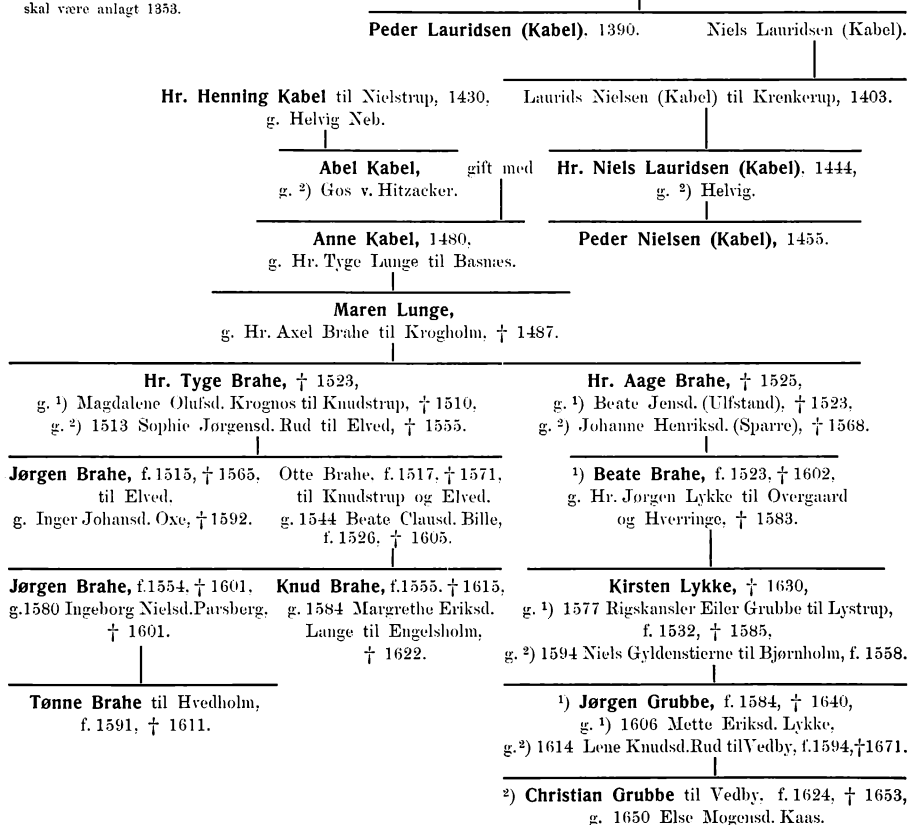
skal være anlagt 1353.

**Peder Lauridsen (Kabel).** 1390.

Niels Lauridsen (Kabel).

**Hr. Henning Kabel** til Nielstrup, 1430, g. Helvig Neb.

Laurids Nielsen (Kabel) til Krenkerup, 1403.

**Abel Kabel,** g. ²) Gos v. Hitzacker.

gift med

**Hr. Niels Lauridsen (Kabel)**, 1444, g. ²) Helvig.

**Anne Kabel,** 1480, g. Hr. Tyge Lunge til Basnæs.

**Peder Nielsen (Kabel),** 1455.

**Maren Lunge,** g. Hr. Axel Brahe til Krogholm, † 1487.

**Hr. Tyge Brahe,** † 1523, g. ¹) Magdalene Olufsd. Krognos til Knudstrup, † 1510, g. ²) 1513 Sophie Jørgensd. Rud til Elved, † 1555.

**Hr. Aage Brahe,** † 1525, g. ¹) Beate Jensd. (Ulfstand), † 1523, g. ²) Johanne Henriksd. (Sparre), † 1568.

**Jørgen Brahe,** f. 1515, † 1565, til Elved, g. Inger Johansd. Oxe, † 1592.

Otte Brahe, f. 1517, † 1571, til Knudstrup og Elved, g. 1544 Beate Clausd. Bille, f. 1526, † 1605.

¹) **Beate Brahe,** f. 1523, † 1602, g. Hr. Jørgen Lykke til Overgaard og Hverringe, † 1583.

**Jørgen Brahe,** f. 1554, † 1601, g. 1580 Ingeborg Nielsd. Parsberg, † 1601.

**Knud Brahe,** f. 1555, † 1615, g. 1584 Margrethe Eriksd. Lange til Engelsholm, † 1622.

**Kirsten Lykke,** † 1630, g. ¹) 1577 Rigskansler Eiler Grubbe til Lystrup, f. 1532, † 1585, g. ²) 1594 Niels Gyldenstierne til Bjørnholm, f. 1558.

**Tønne Brahe** til Hvedholm, f. 1591, † 1611.

¹) **Jørgen Grubbe,** f. 1584, † 1640, g. ¹) 1606 Mette Eriksd. Lykke, g. ²) 1614 Lene Knudsd. Rud til Vedby, f. 1594, † 1671.

²) **Christian Grubbe** til Vedby, f. 1624, † 1653, g. 1650 Else Mogensd. Kaas.